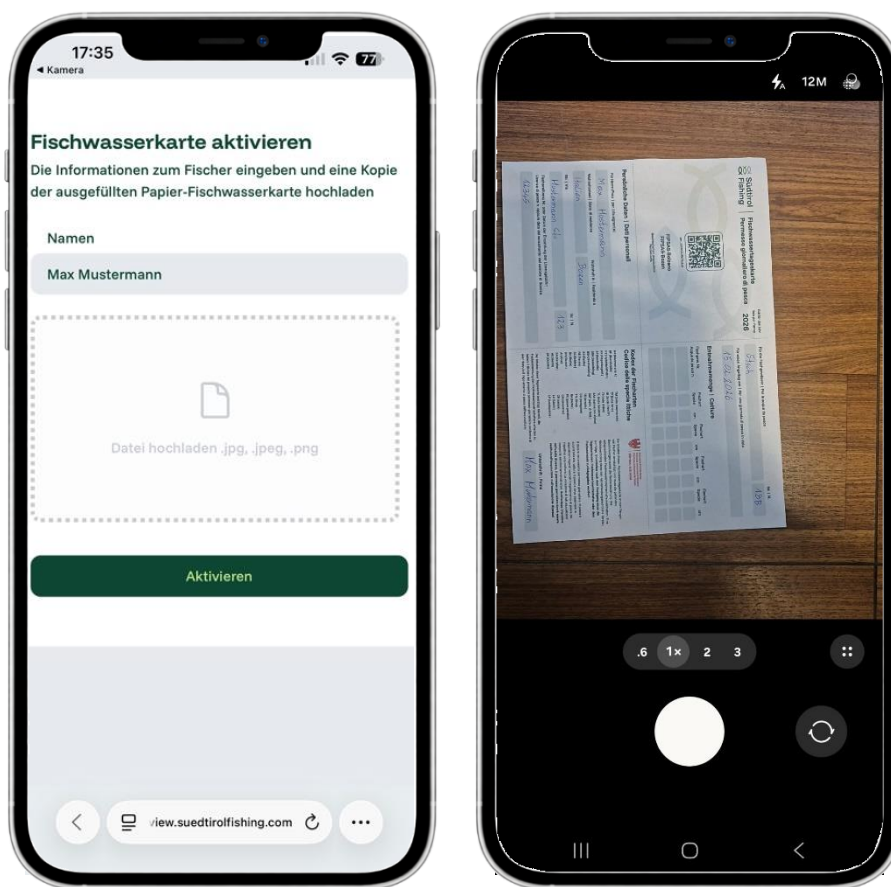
17:35
◂ Kamera
77

Fischwasserkarte aktivieren
Die Informationen zum Fischer eingeben und eine Kopie der ausgefüllten Papier-Fischwasserkarte hochladen

Namen
Max Mustermann

Datei hochladen .jpg, .jpeg, .png

Aktivieren

view.suedtirolfishing.com

12M

Südtirol Fishing
Fischwassertageskarte
Permesso giornaliero di pesca
2026

.6 1× 2 3